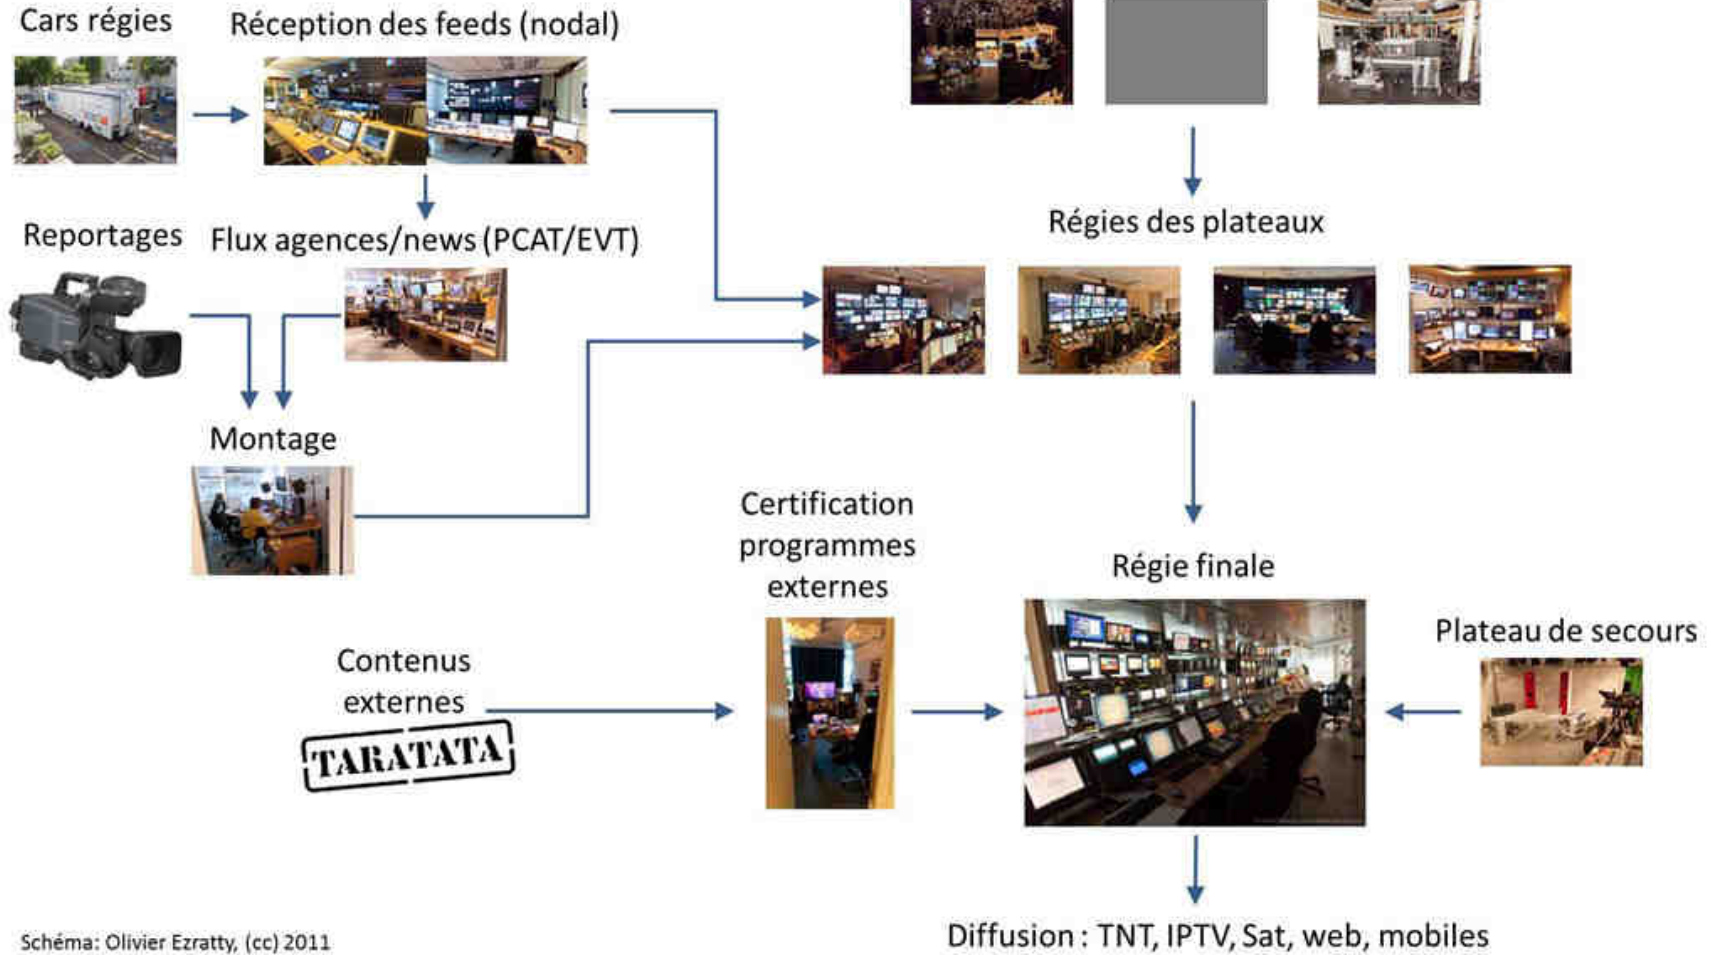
Cars régies

Réception des feeds (nodal)

Reportages

Flux agences/news (PCAT/EVT)

Montage

Régies des plateaux

Certification programmes externes

Régie finale

Contenus externes

TARATATA

Plateau de secours

Diffusion : TNT, IPTV, Sat, web, mobiles

Schéma: Olivier Ezratty, (cc) 2011